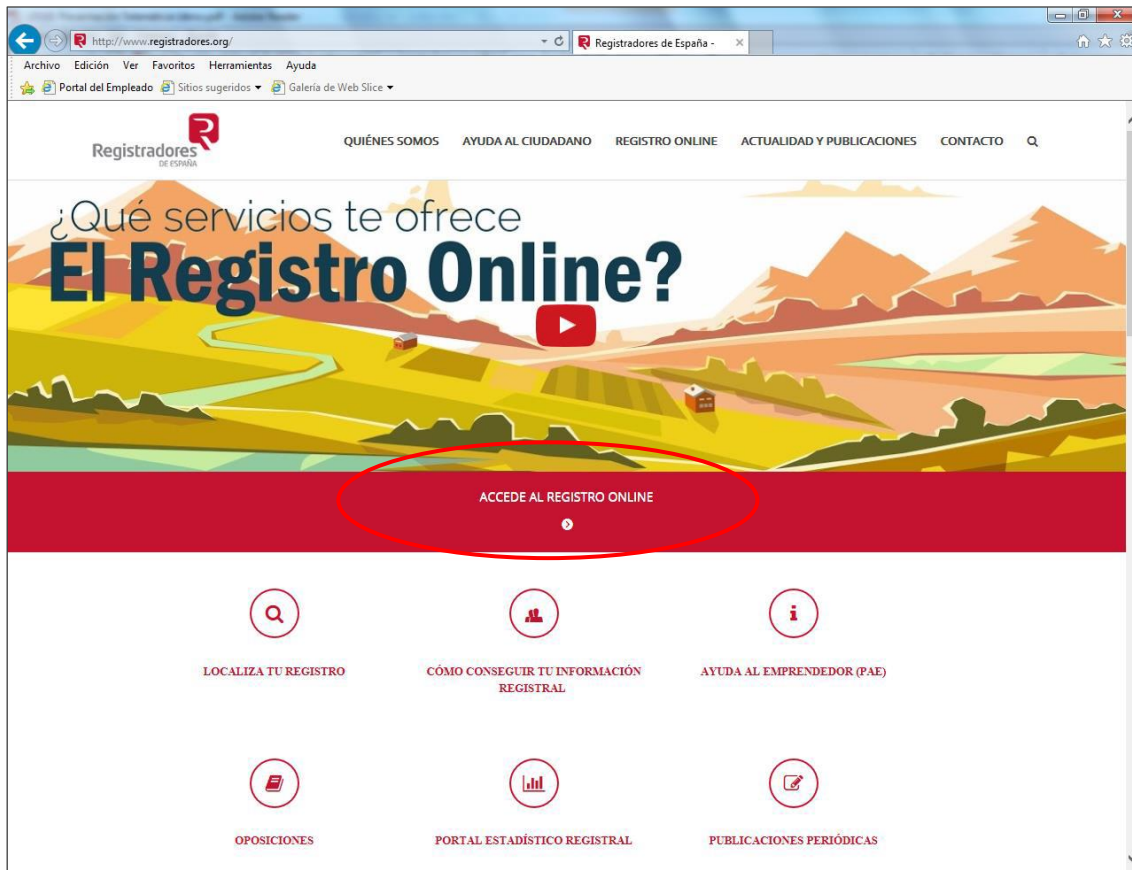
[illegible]

http://www.registradores.org/

Registradores de España -

Archivo Edición Ver Favoritos Herramientas Ayuda

Portal del Empleado Sitios sugeridos Galería de Web Slice

Registradores DE ESPAÑA

QUIÉNES SOMOS AYUDA AL CIUDADANO REGISTRO ONLINE ACTUALIDAD Y PUBLICACIONES CONTACTO

¿Qué servicios te ofrece
El Registro Online?

ACCEDE AL REGISTRO ONLINE

LOCALIZA TU REGISTRO

CÓMO CONSEGUIR TU INFORMACIÓN REGISTRAL

AYUDA AL EMPRENDEDOR (PAE)

OPOSICIONES

PORTAL ESTADÍSTICO REGISTRAL

PUBLICACIONES PERIÓDICAS